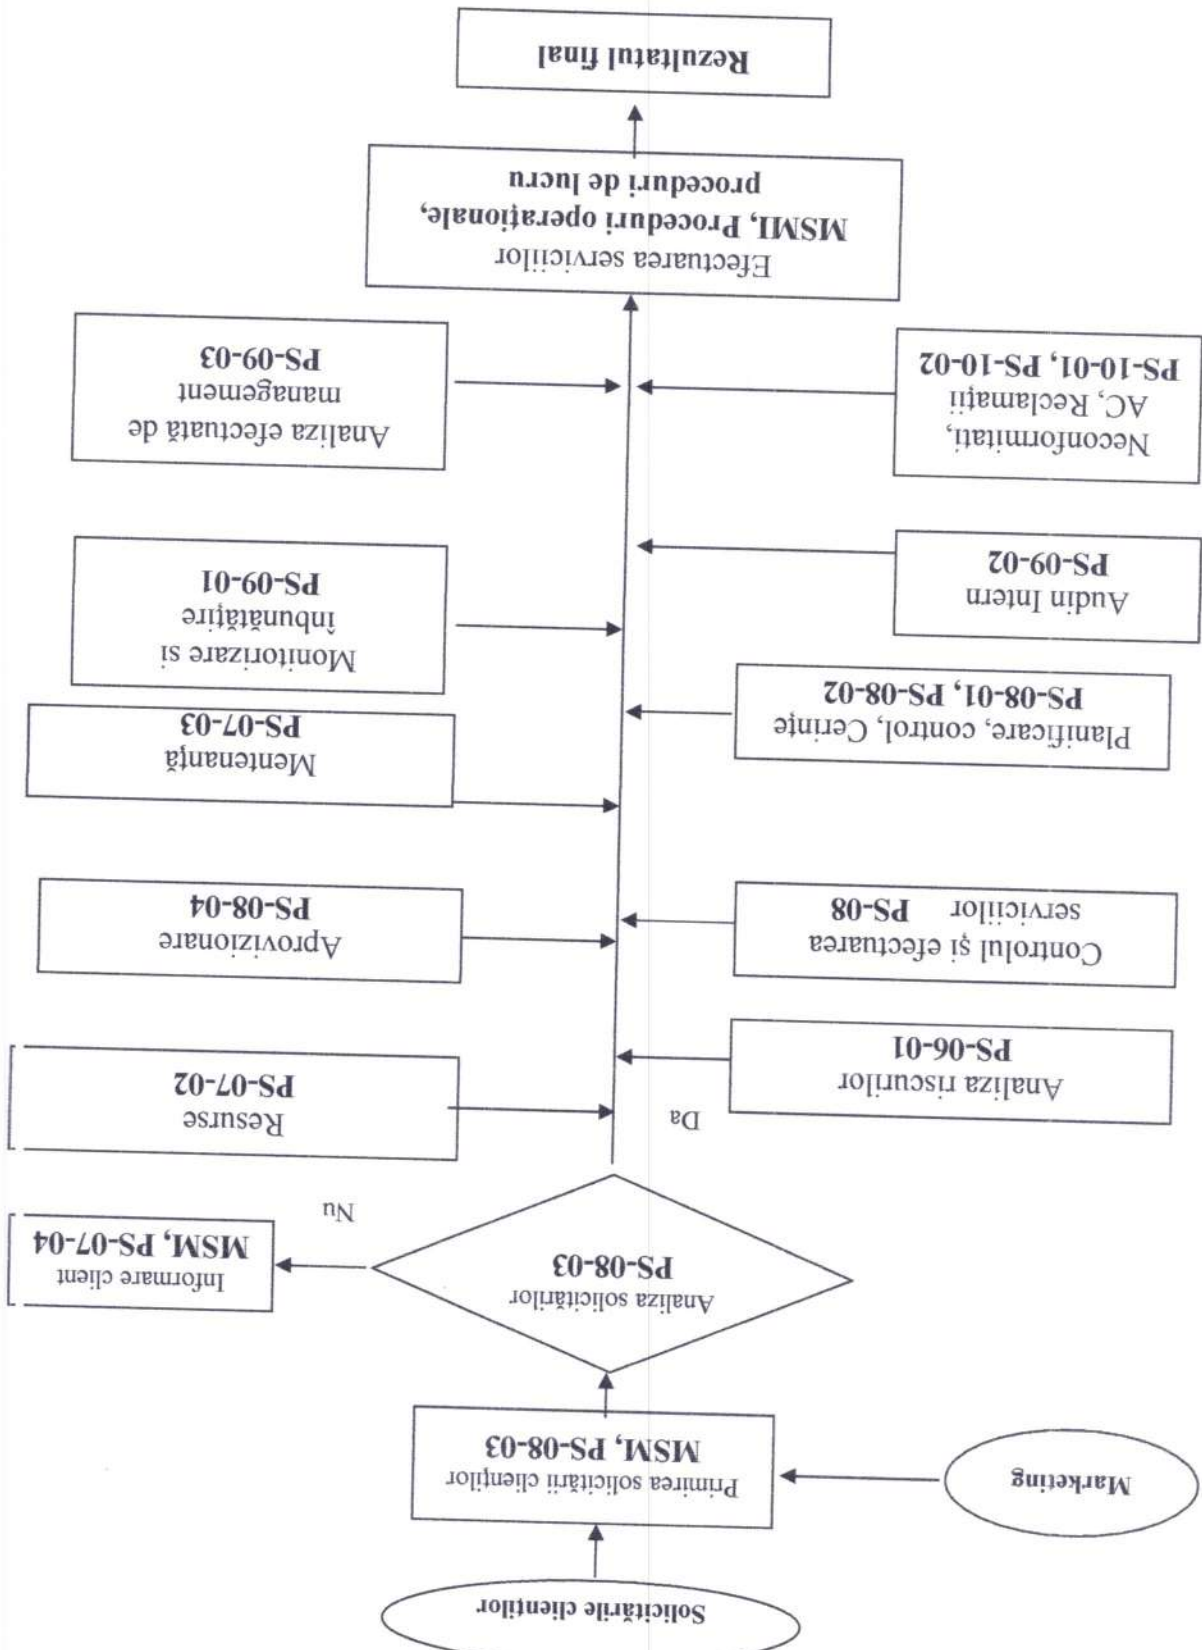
Solicitările clienţilor

Marketing

Primirea solicitării clienţilor
**MSM, PS-08-03**

Analiza solicitărilor
**PS-08-03**

Nu

Informare client
**MSM, PS-07-04**

Da

Resurse
**PS-07-02**

Analiza riscurilor
**PS-06-01**

Aprovizionare
**PS-08-04**

Controlul şi efectuarea serviciilor **PS-08**

Mentenanţă
**PS-07-03**

Planificare, control, Cerinţe
**PS-08-01, PS-08-02**

Monitorizare şi îmbunătăţire
**PS-09-01**

Audit Intern
**PS-09-02**

Analiza efectuată de management
**PS-09-03**

Neconformităţi, AC, Reclamaţii
**PS-10-01, PS-10-02**

Efectuarea serviciilor
**MSMI, Proceduri operaţionale, proceduri de lucru**

**Rezultatul final**